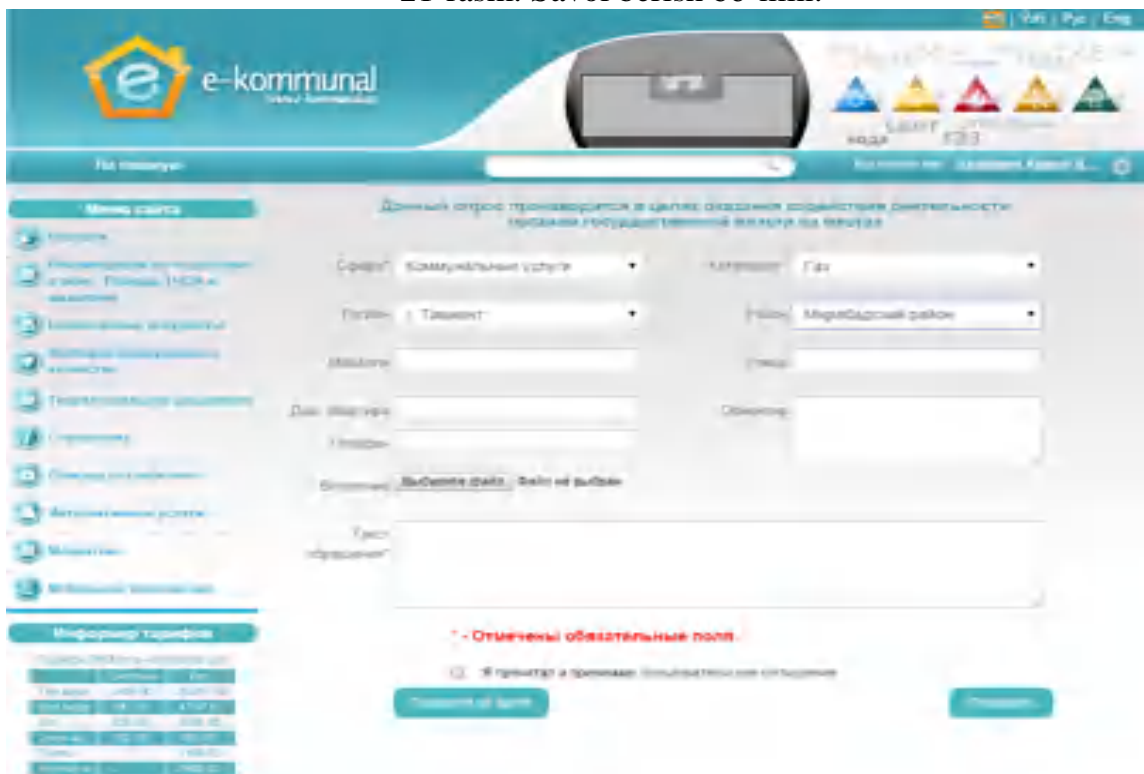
21-rasm. Savol berish oo'nasi.

Ўзб | Рус | Eng

e-kommunal

Сув Газ Свет ТБО

Меню сайта

Информер тарифов

Данный опрос проводится в целях оказания содействия деятельности органам государственной власти на местах

Сфера* Коммунальные услуги

Категория* Газ

Регион* г. Ташкент

Район* Мирабадский район

Махалля

Улица

Дом, квартира

Ориентир

Телефон

Вложение Выберите файл Файл не выбран

Текст обращения*

* - Отмечены обязательные поля

Я прочитал и принимаю Пользовательское соглашение

Отправить